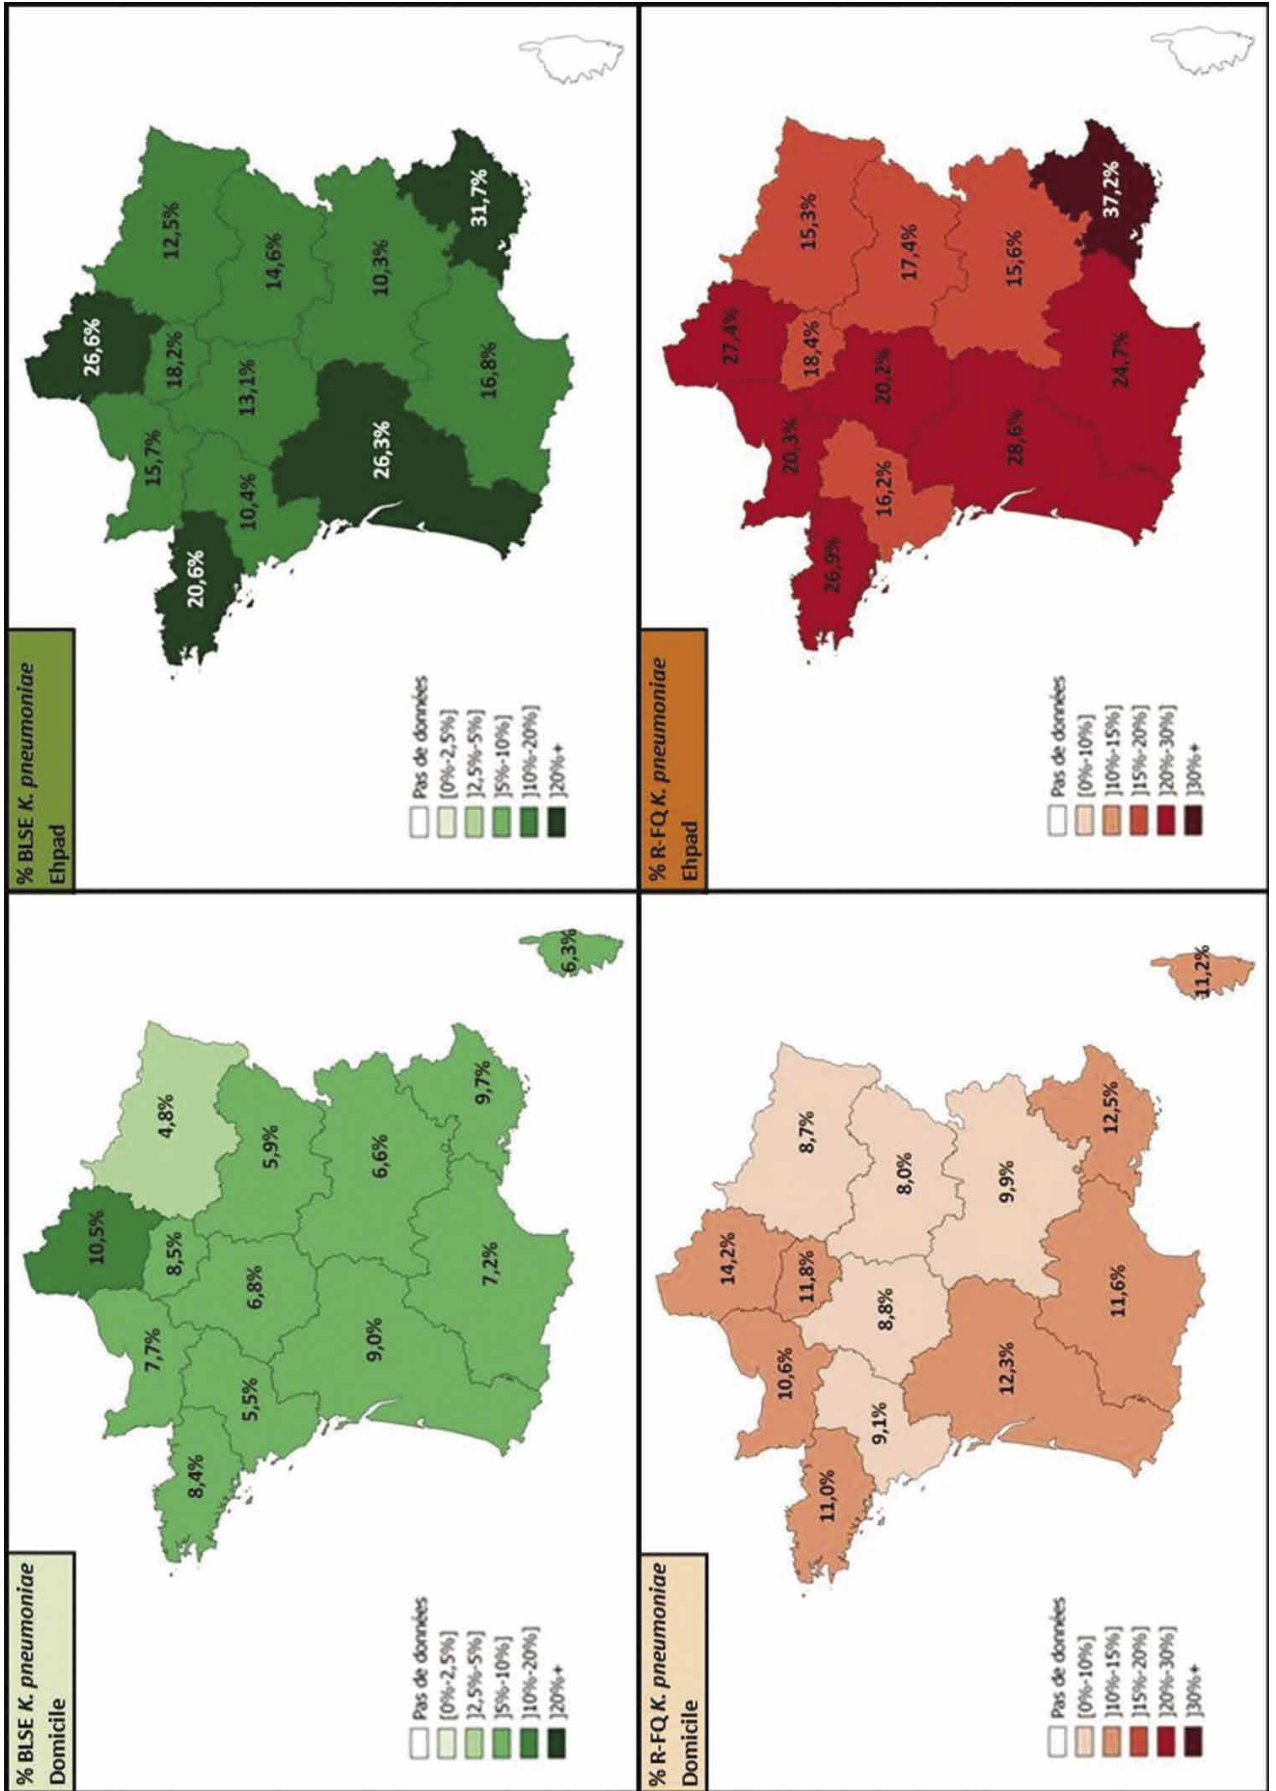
% BLSE *K. pneumoniae*
Domicile

Pas de données
[0%-2,5%]
]2,5%-5%]
]5%-10%]
]10%-20%]
]20%+

10,5%
4,8%
8,5%
5,9%
7,7%
6,8%
6,6%
9,7%
5,5%
9,0%
7,2%
8,4%
6,3%

% BLSE *K. pneumoniae*
Ehpad

Pas de données
[0%-2,5%]
]2,5%-5%]
]5%-10%]
]10%-20%]
]20%+

26,6%
12,5%
18,2%
14,6%
15,7%
13,1%
10,3%
31,7%
10,4%
26,3%
16,8%
20,6%

% R-FQ *K. pneumoniae*
Domicile

Pas de données
[0%-10%]
]10%-15%]
]15%-20%]
]20%-30%]
]30%+

14,2%
8,7%
11,8%
8,0%
10,6%
8,8%
9,9%
12,5%
9,1%
12,3%
11,6%
11,0%
11,2%

% R-FQ *K. pneumoniae*
Ehpad

Pas de données
[0%-10%]
]10%-15%]
]15%-20%]
]20%-30%]
]30%+

27,4%
15,3%
18,4%
17,4%
20,3%
20,2%
15,6%
37,2%
16,2%
28,6%
24,7%
26,9%